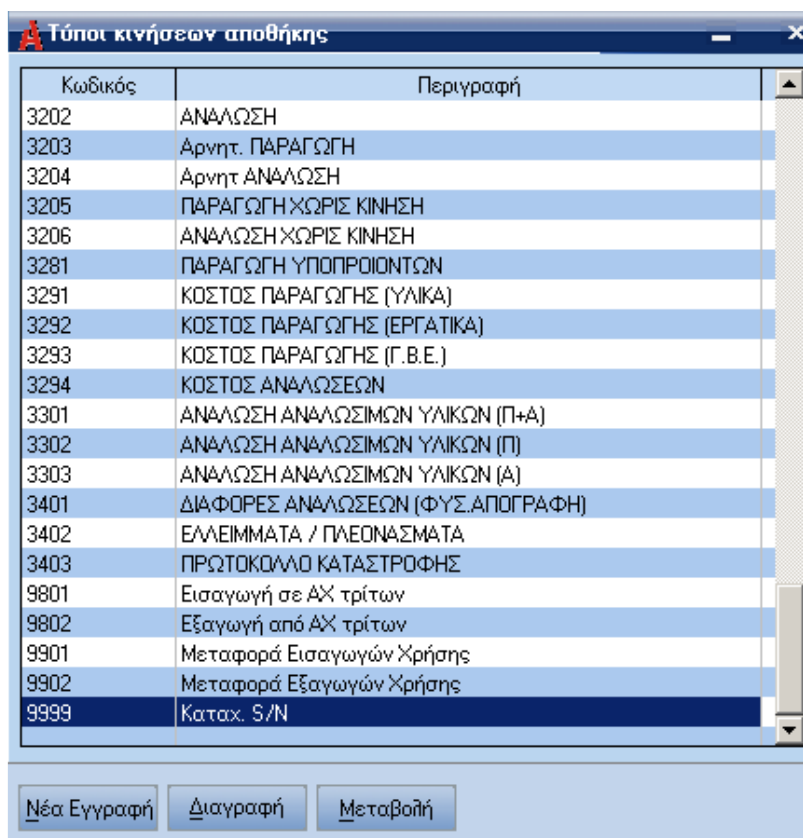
Τύποι κινήσεων αποθήκης

| Κωδικός | Περιγραφή |
|---|---|
| 3202 | ΑΝΑΛΩΣΗ |
| 3203 | Αρνητ. ΠΑΡΑΓΩΓΗ |
| 3204 | Αρνητ ΑΝΑΛΩΣΗ |
| 3205 | ΠΑΡΑΓΩΓΗ ΧΩΡΙΣ ΚΙΝΗΣΗ |
| 3206 | ΑΝΑΛΩΣΗ ΧΩΡΙΣ ΚΙΝΗΣΗ |
| 3281 | ΠΑΡΑΓΩΓΗ ΥΠΟΠΡΟΙΟΝΤΩΝ |
| 3291 | ΚΟΣΤΟΣ ΠΑΡΑΓΩΓΗΣ (ΥΛΙΚΑ) |
| 3292 | ΚΟΣΤΟΣ ΠΑΡΑΓΩΓΗΣ (ΕΡΓΑΤΙΚΑ) |
| 3293 | ΚΟΣΤΟΣ ΠΑΡΑΓΩΓΗΣ (Γ.Β.Ε.) |
| 3294 | ΚΟΣΤΟΣ ΑΝΑΛΩΣΕΩΝ |
| 3301 | ΑΝΑΛΩΣΗ ΑΝΑΛΩΣΙΜΩΝ ΥΛΙΚΩΝ (Π+Α) |
| 3302 | ΑΝΑΛΩΣΗ ΑΝΑΛΩΣΙΜΩΝ ΥΛΙΚΩΝ (Π) |
| 3303 | ΑΝΑΛΩΣΗ ΑΝΑΛΩΣΙΜΩΝ ΥΛΙΚΩΝ (Α) |
| 3401 | ΔΙΑΦΟΡΕΣ ΑΝΑΛΩΣΕΩΝ (ΦΥΣ.ΑΠΟΓΡΑΦΗ) |
| 3402 | ΕΛΛΕΙΜΜΑΤΑ / ΠΛΕΟΝΑΣΜΑΤΑ |
| 3403 | ΠΡΩΤΟΚΟΛΛΟ ΚΑΤΑΣΤΡΟΦΗΣ |
| 9801 | Εισαγωγή σε ΑΧ τρίτων |
| 9802 | Εξαγωγή από ΑΧ τρίτων |
| 9901 | Μεταφορά Εισαγωγών Χρήσης |
| 9902 | Μεταφορά Εξαγωγών Χρήσης |
| 9999 | Καταχ. S/N |

Νέα Εγγραφή Διαγραφή Μεταβολή